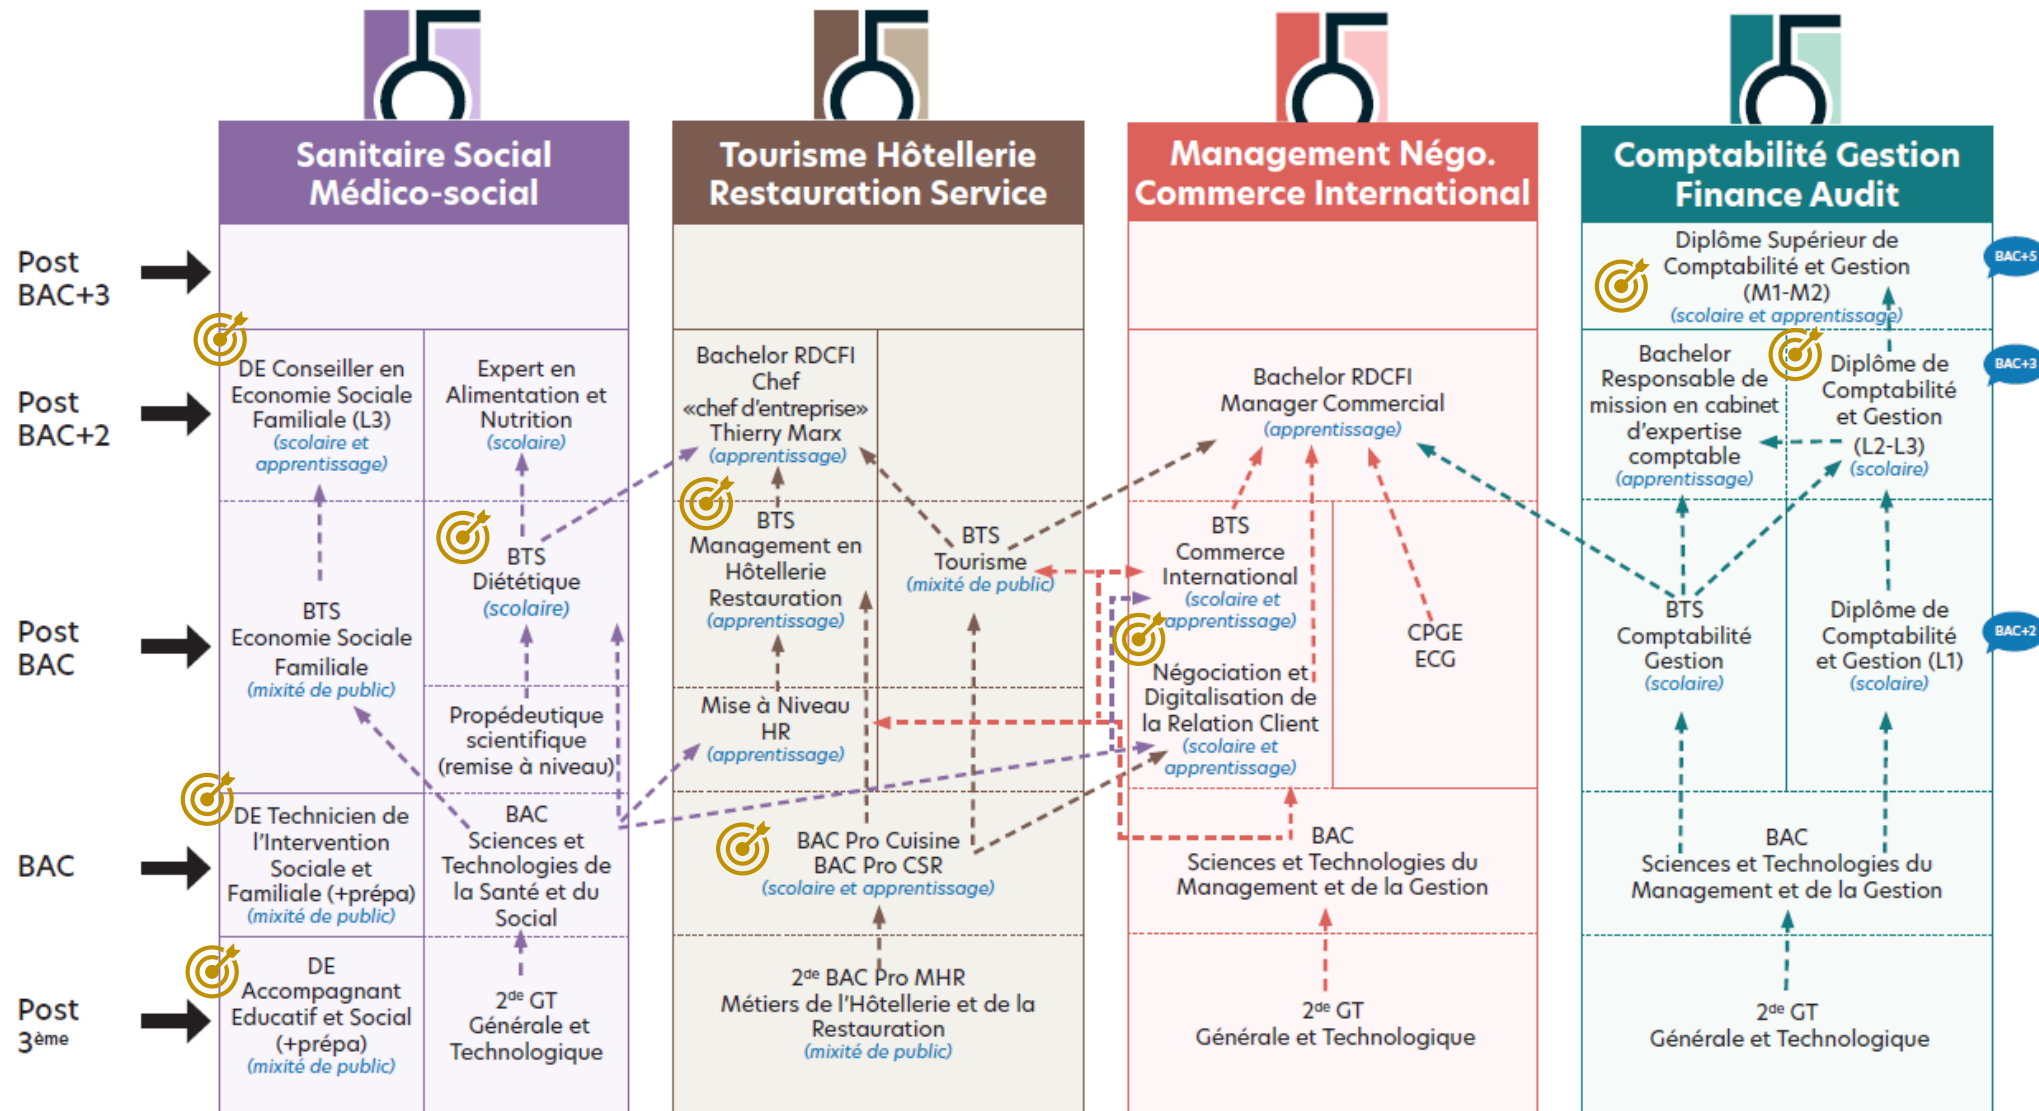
Post BAC+3

Post BAC+2

Post BAC

BAC

Post 3$^{ème}$

Sanitaire Social Médico-social

DE Conseiller en Economie Sociale Familiale (L3)
(scolaire et apprentissage)

Expert en Alimentation et Nutrition
(scolaire)

BTS Economie Sociale Familiale
(mixité de public)

BTS Diététique
(scolaire)

Propédeutique scientifique (remise à niveau)

DE Technicien de l'Intervention Sociale et Familiale (+prépa)
(mixité de public)

BAC Sciences et Technologies de la Santé et du Social

DE Accompagnant Educatif et Social (+prépa)
(mixité de public)

2$^{de}$ GT Générale et Technologique

Tourisme Hôtellerie Restauration Service

Bachelor RDCFI Chef «chef d'entreprise» Thierry Marx
(apprentissage)

BTS Management en Hôtellerie Restauration
(apprentissage)

BTS Tourisme
(mixité de public)

Mise à Niveau HR
(apprentissage)

BAC Pro Cuisine
BAC Pro CSR
(scolaire et apprentissage)

2$^{de}$ BAC Pro MHR
Métiers de l'Hôtellerie et de la Restauration
(mixité de public)

Management Négo. Commerce International

Bachelor RDCFI Manager Commercial
(apprentissage)

BTS Commerce International
(scolaire et apprentissage)

Négociation et Digitalisation de la Relation Client
(scolaire et apprentissage)

CPGE ECG

BAC Sciences et Technologies du Management et de la Gestion

2$^{de}$ GT Générale et Technologique

Comptabilité Gestion Finance Audit

Diplôme Supérieur de Comptabilité et Gestion (M1-M2)
(scolaire et apprentissage)

BAC+5

Bachelor Responsable de mission en cabinet d'expertise comptable
(apprentissage)

Diplôme de Comptabilité et Gestion (L2-L3)
(scolaire)

BAC+3

BTS Comptabilité Gestion
(scolaire)

Diplôme de Comptabilité et Gestion (L1)
(scolaire)

BAC+2

BAC Sciences et Technologies du Management et de la Gestion

2$^{de}$ GT Générale et Technologique